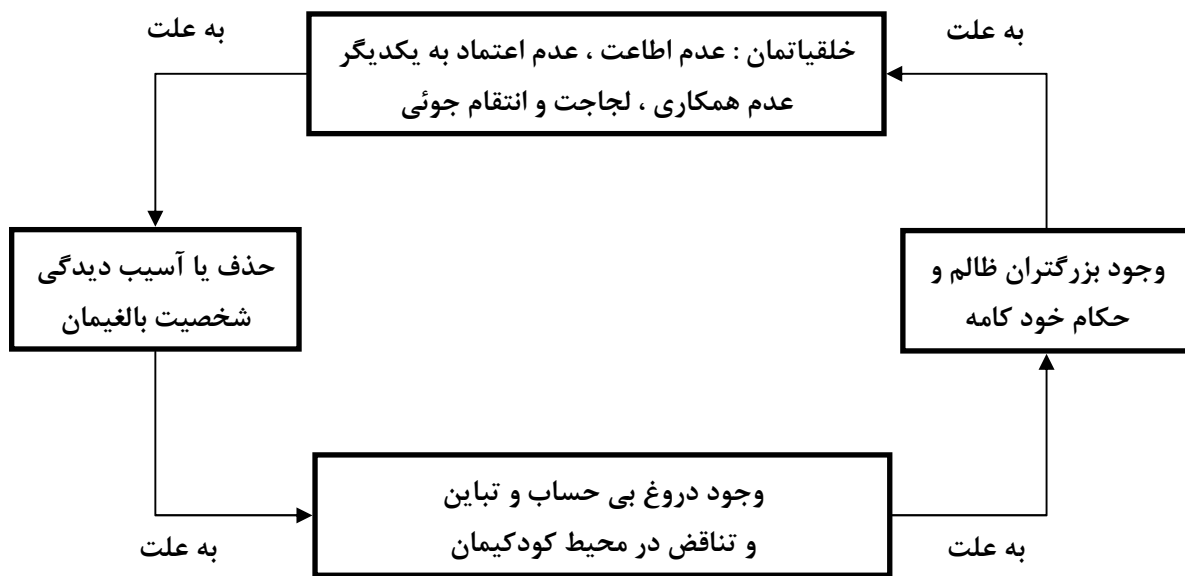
به علت

خلقیاتمان : عدم اطاعت ، عدم اعتماد به یکدیگر
عدم همکاری ، لجاجت و انتقام جوئی

به علت

حذف یا آسیب دیدگی
شخصیت بالغیمان

وجود بزرگتران ظالم و
حکام خود کامه

وجود دروغ بی حساب و تباین
و تناقض در محیط کودکیمان

به علت

به علت